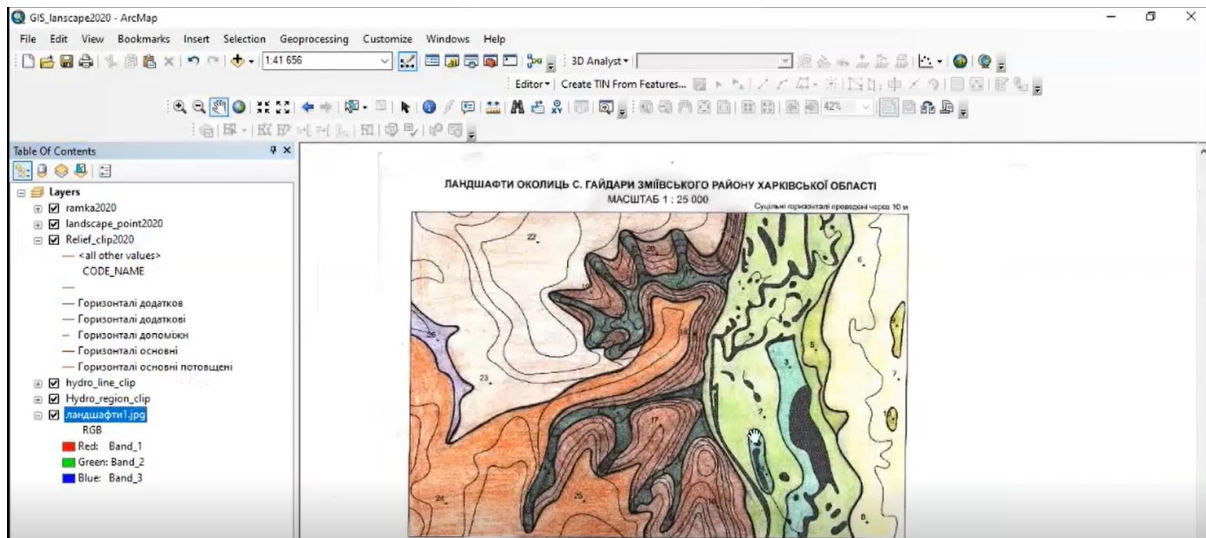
GIS_lanscape2020 - ArcMap

File Edit View Bookmarks Insert Selection Geoprocessing Customize Windows Help

1:41 656

3D Analyst

Editor▾ Create TIN From Features...

42%

Table Of Contents

Layers
ramka2020
landscape_point2020
Relief_clip2020
<all other values>
CODE_NAME
Горизонталі додатков
Горизонталі додаткові
Горизонталі допоміжн
Горизонталі основні
Горизонталі основні потовщені
hydro_line_clip
Hydro_region_clip
ландшафти1.jpg
RGB
Red: Band_1
Green: Band_2
Blue: Band_3

ЛАНДШАФТИ ОКОЛИЦЬ С. ГАЙДАРИ ЗМІЇВСЬКОГО РАЙОНУ ХАРКІВСЬКОЇ ОБЛАСТІ
МАСШТАБ 1 : 25 000

Суцільні горизонталі проведені через 10 м

22
20
26
23
3
5
6
7
2
24
25
8